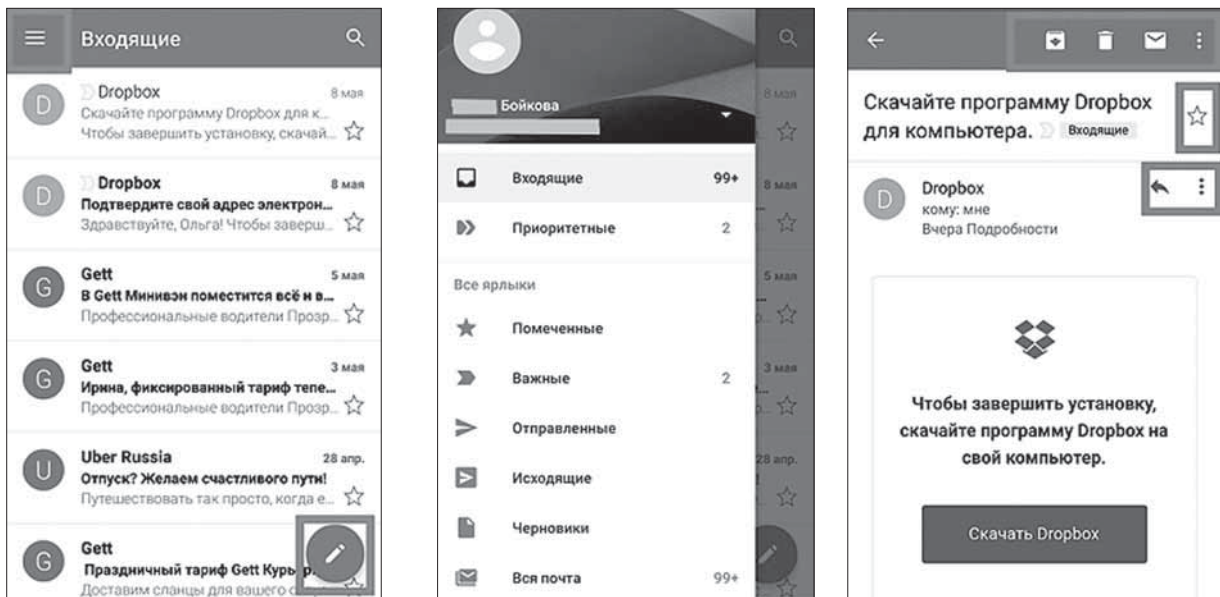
Входящие

D Dropbox 8 мая
Скачайте программу Dropbox для к...
Чтобы завершить установку, скачай...

D Dropbox 8 мая
Подтвердите свой адрес электрон...
Здравствуйте, Ольга! Чтобы заверш...

G Gett 5 мая
В Gett Минивэн поместится всё и в...
Профессиональные водители Прозр...

G Gett 3 мая
Ирина, фиксированный тариф тепе...
Профессиональные водители Прозр...

U Uber Russia 28 апр.
Отпуск? Желаем счастливого пути!
Путешествовать так просто, когда е...

G Gett
Праздничный тариф Gett Курь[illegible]
Доставим сланцы для вашего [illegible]

Бойкова

Входящие 99+
Приоритетные 2
Все ярлыки
Помеченные
Важные 2
Отправленные
Исходящие
Черновики
Вся почта 99+

Скачайте программу Dropbox для компьютера. Входящие

D Dropbox
кому: мне
Вчера Подробности

Чтобы завершить установку, скачайте программу Dropbox на свой компьютер.

Скачать Dropbox